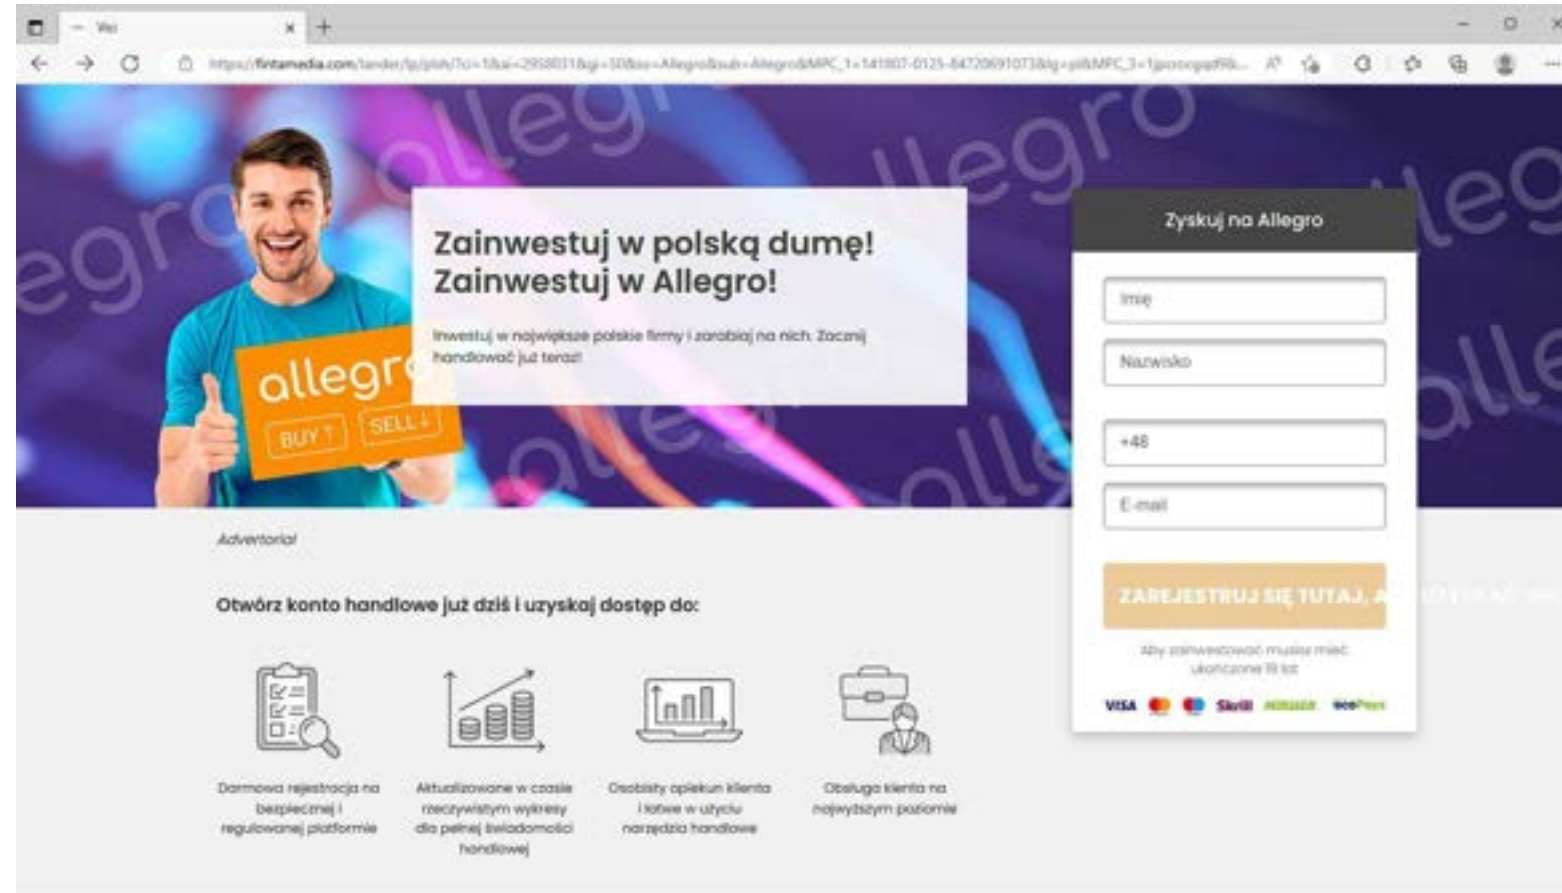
Wei

https://fintamedia.com/lander/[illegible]

Zainwestuj w polską dumę! Zainwestuj w Allegro!

Inwestuj w największe polskie firmy i zarabiaj na nich. Zacznij handlować już teraz!

allegro

BUY

SELL

Zyskuj na Allegro

Imię

Nazwisko

+48

E-mail

ZAREJESTRUJ SIĘ TUTAJ, A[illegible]

Aby zainwestować musisz mieć ukończone 18 lat

VISA Skrill

Advertorial

Otwórz konto handlowe już dziś i uzyskaj dostęp do:

Darmowa rejestracja na bezpiecznej i regulowanej platformie

Aktualizowane w czasie rzeczywistym wykresy dla pełnej świadomości handlowej

Osobisty opiekun klienta i łatwe w użyciu narzędzia handlowe

Obsługa klienta na najwyższym poziomie